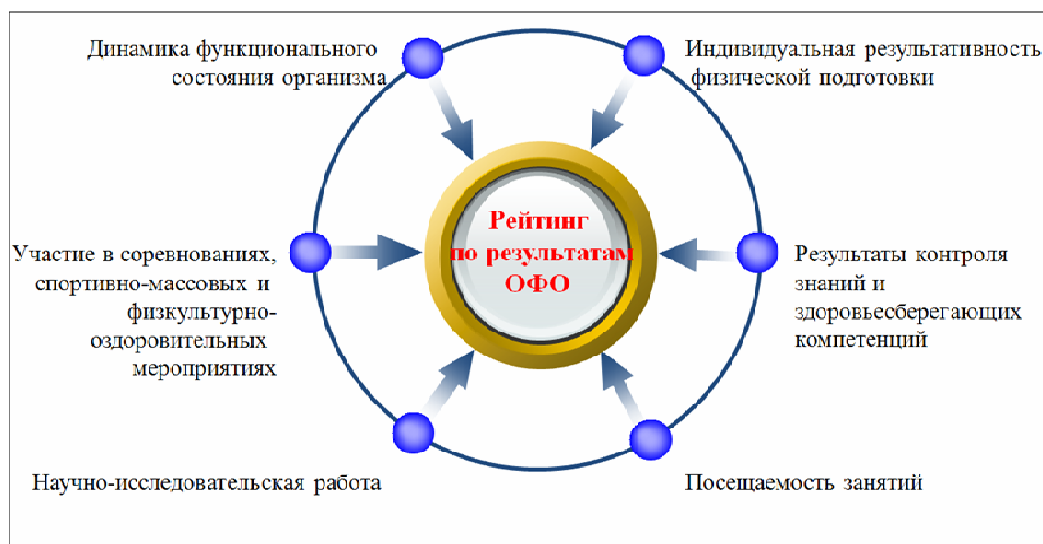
Динамика функционального состояния организма

Индивидуальная результативность физической подготовки

Рейтинг по результатам ОФО

Участие в соревнованиях, спортивно-массовых и физкультурно-оздоровительных мероприятиях

Результаты контроля знаний и здоровьесберегающих компетенций

Научно-исследовательская работа

Посещаемость занятий